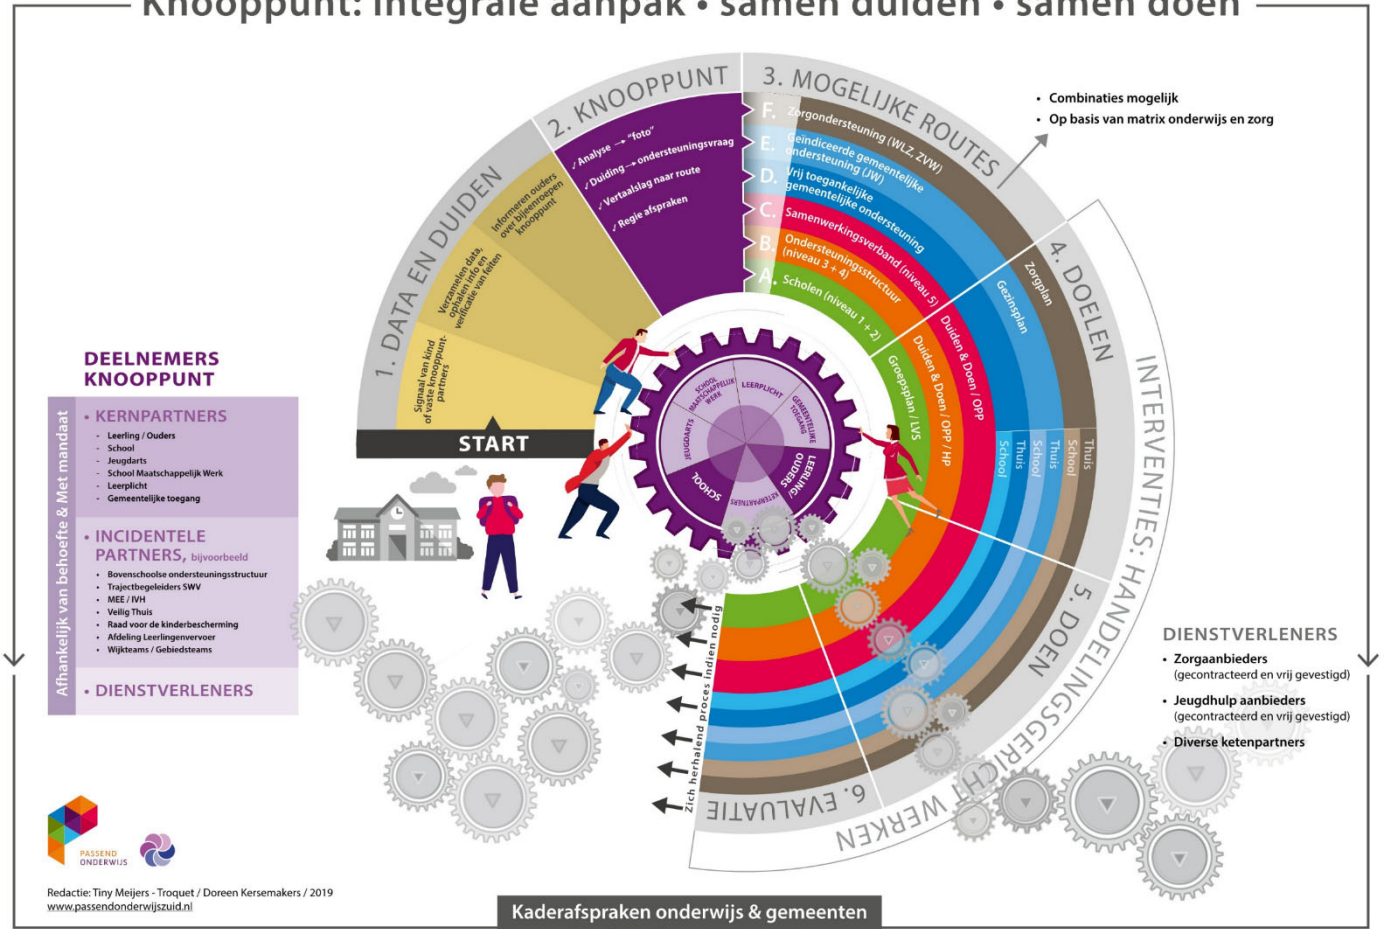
Knooppunt: integrale aanpak • samen duiden • samen doen

1. DATA EN DUIDEN

Signaal van kind of vaste knooppunt-partners

Verzamelen data, ophalen info en verificatie van feiten

Informeren ouders over bijeenroepen knooppunt

START

2. KNOOPPUNT

✓ Analyse → "foto"
✓ Duiding → ondersteuningsvraag
✓ Vertaalslag naar route
✓ Regie afspraken

3. MOGELIJKE ROUTES

F. Zorgondersteuning (WLZ, ZVW)
E. Geïndiceerde gemeentelijke ondersteuning (JW)
D. Vrij toegankelijke gemeentelijke ondersteuning
C. Samenwerkingsverband (niveau 5)
B. Ondersteuningsstructuur (niveau 3 + 4)
A. Scholen (niveau 1 + 2)

• Combinaties mogelijk
• Op basis van matrix onderwijs en zorg

4. DOELEN

Zorgplan
Gezinsplan
Duiden & Doen / OPP
Duiden & Doen / OPP / HP
Groepsplan / LVS

Thuis
School
Thuis
School
Thuis
School

INTERVENTIES: HANDELINGSGERICHT WERKEN

5. DOEN

6. EVALUATIE

Zich herhalend proces indien nodig

SCHOOL MAATSCHAPPELIJK WERK
LEERPLICHT
GEMEENTELIJKE TOEGANG
LEERLING/OUDERS
KERNPARTNERS
SCHOOL
JEUGDARTS

DEELNEMERS KNOOPPUNT

Afhankelijk van behoefte & Met mandaat

• KERNPARTNERS
- Leerling / Ouders
- School
- Jeugdarts
- School Maatschappelijk Werk
- Leerplicht
- Gemeentelijke toegang

• INCIDENTELE PARTNERS, bijvoorbeeld
• Bovenschoolse ondersteuningsstructuur
• Trajectbegeleiders SWV
• MEE / IVH
• Veilig Thuis
• Raad voor de kinderbescherming
• Afdeling Leerlingenvervoer
• Wijkteams / Gebiedsteams

• DIENSTVERLENERS

DIENSTVERLENERS
• Zorgaanbieders (gecontracteerd en vrij gevestigd)
• Jeugdhulp aanbieders (gecontracteerd en vrij gevestigd)
• Diverse ketenpartners

PASSEND ONDERWIJS

Redactie: Tiny Meijers - Troquet / Doreen Kersemakers / 2019
www.passendonderwijszuid.nl

Kaderafspraken onderwijs & gemeenten